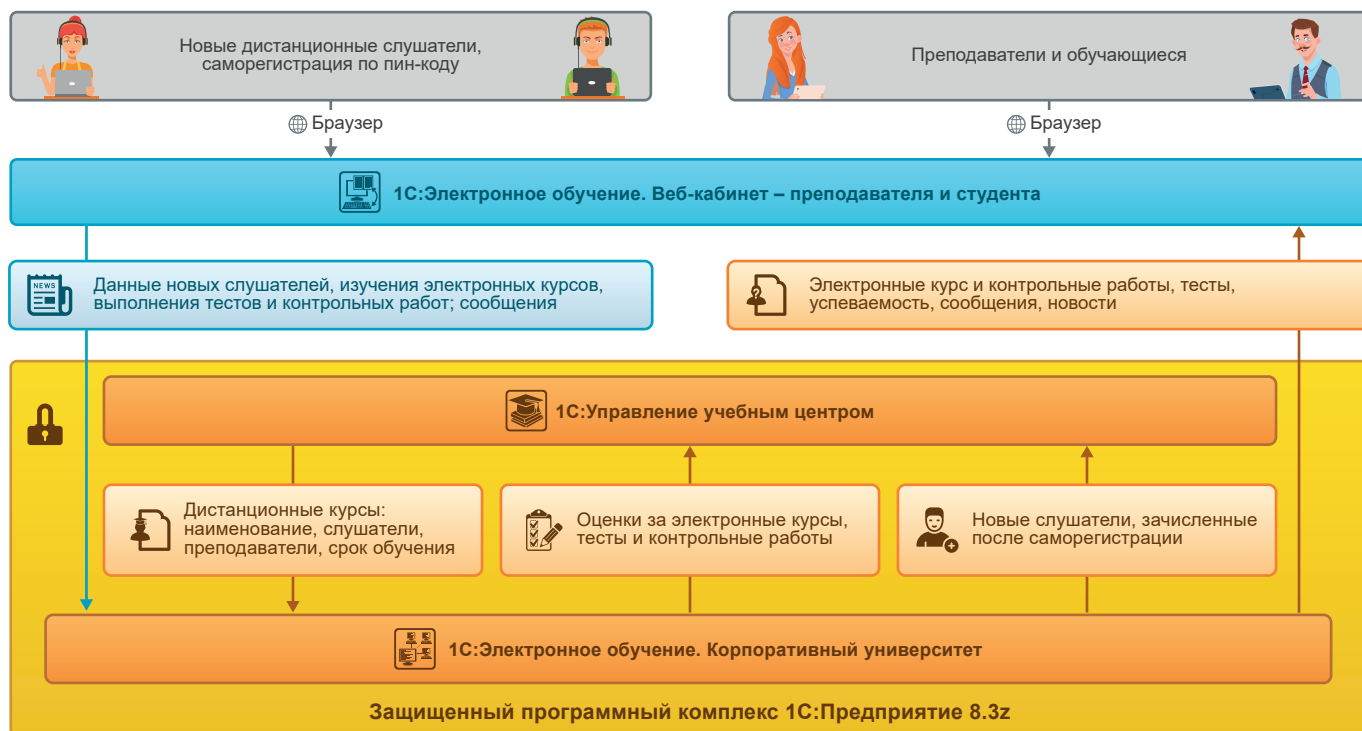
Новые дистанционные слушатели, саморегистрация по пин-коду

Преподаватели и обучающиеся

Браузер

Браузер

1С:Электронное обучение. Веб-кабинет – преподавателя и студента

NEWS

Данные новых слушателей, изучения электронных курсов, выполнения тестов и контрольных работ; сообщения

Электронные курс и контрольные работы, тесты, успеваемость, сообщения, новости

1С:Управление учебным центром

Дистанционные курсы: наименование, слушатели, преподаватели, срок обучения

Оценки за электронные курсы, тесты и контрольные работы

Новые слушатели, зачисленные после саморегистрации

1С:Электронное обучение. Корпоративный университет

Защищенный программный комплекс 1С:Предприятие 8.3z